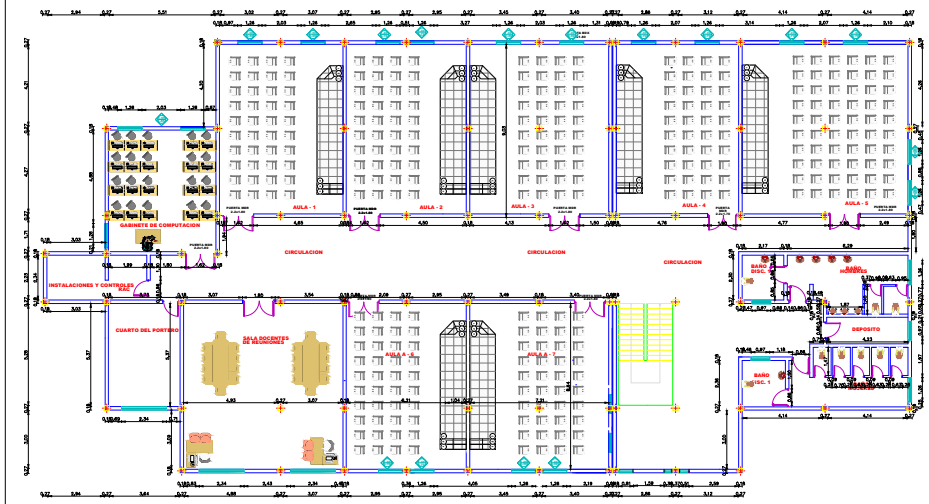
AULA - 1
AULA - 2
AULA - 3
AULA - 4
AULA - 5
GABINETE DE COMPUTACION
CIRCULACION
CIRCULACION
CIRCULACION
INSTALACIONES Y CONTROLES KAC
CUARTO DEL PORTERO
SALA DOCENTES DE REUNIONES
AULA A - 6
AULA A - 7
BAÑO DISC.
BAÑO HOMBRES
DEPOSITO
BAÑO DISC. 1
PUERTA 0.90
0.27
5.51
3.07
3.54
4.93
4.76
4.77
4.14
4.50
4.13
3.03
2.34
2.43
4.16
6.29
4.53
1.50
1.26
3.27
3.40